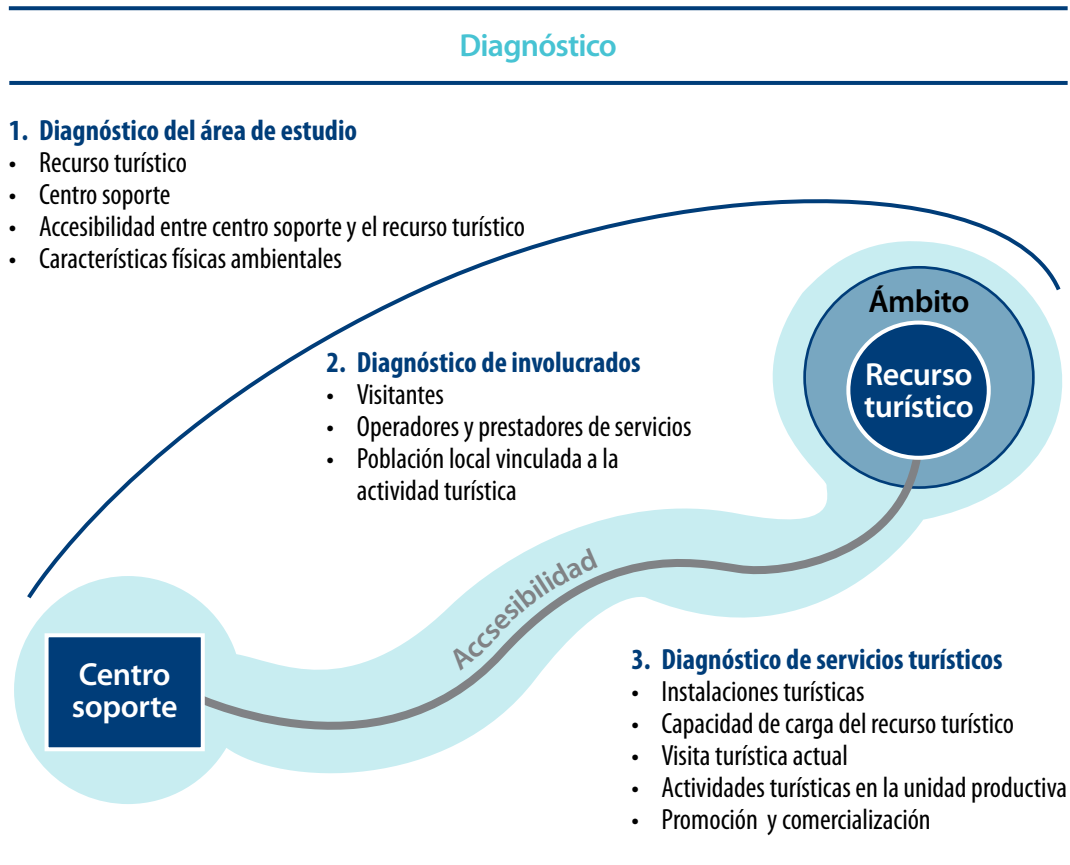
Diagnóstico

1. Diagnóstico del área de estudio
• Recurso turístico
• Centro soporte
• Accesibilidad entre centro soporte y el recurso turístico
• Características físicas ambientales

Ámbito

Recurso turístico

2. Diagnóstico de involucrados
• Visitantes
• Operadores y prestadores de servicios
• Población local vinculada a la actividad turística

Accsesibilidad

Centro soporte

3. Diagnóstico de servicios turísticos
• Instalaciones turísticas
• Capacidad de carga del recurso turístico
• Visita turística actual
• Actividades turísticas en la unidad productiva
• Promoción y comercialización